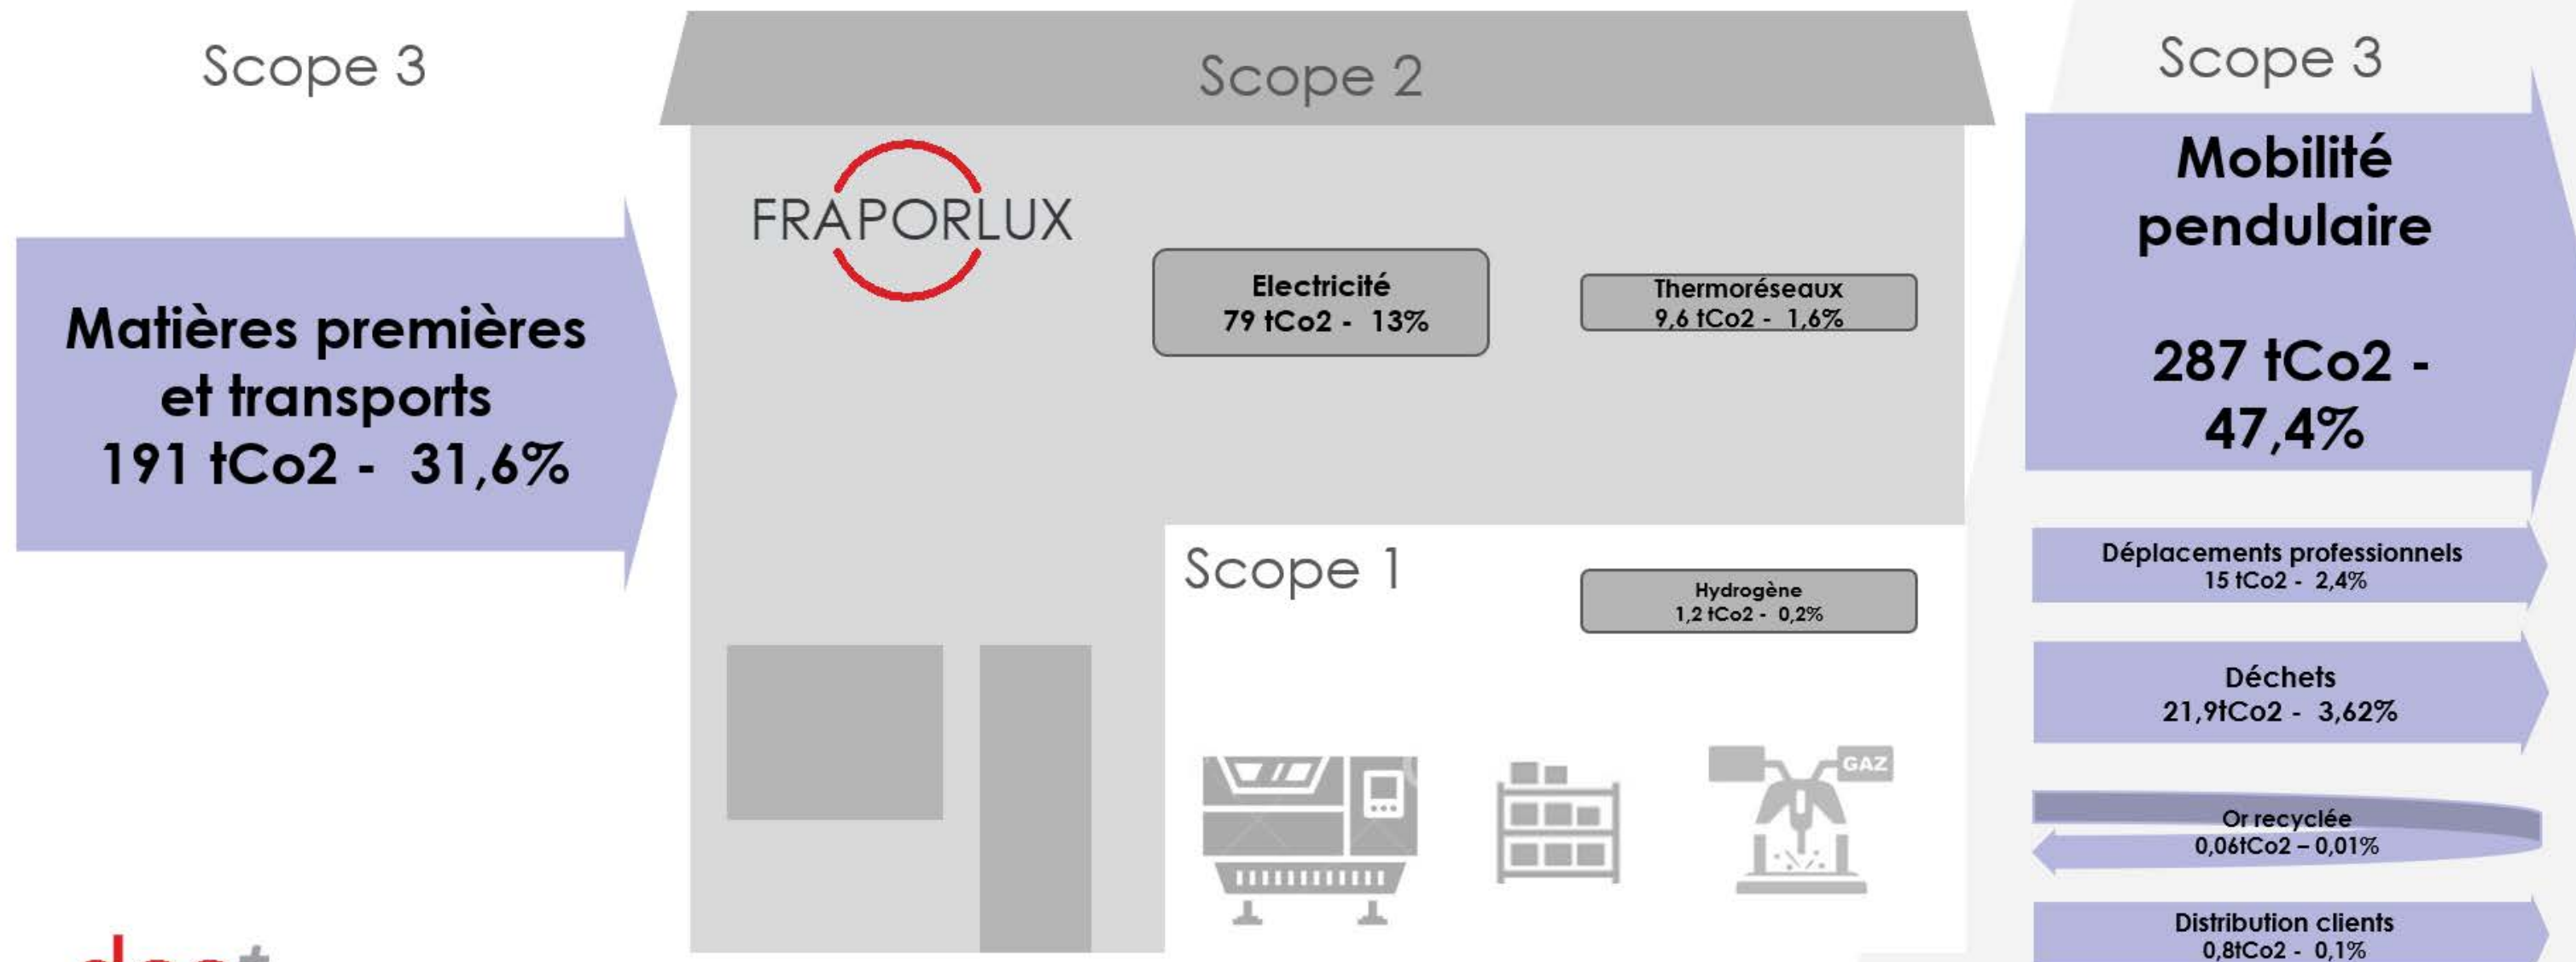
Scope 3

Matières premières et transports
191 tCo2 - 31,6%

Scope 2

FRAPORLUX

Electricité
79 tCo2 - 13%

Thermoréseaux
9,6 tCo2 - 1,6%

Scope 1

Hydrogène
1,2 tCo2 - 0,2%

GAZ

Scope 3

Mobilité pendulaire

287 tCo2 - 47,4%

Déplacements professionnels
15 tCo2 - 2,4%

Déchets
21,9tCo2 - 3,62%

Or recyclée
0,06tCo2 – 0,01%

Distribution clients
0,8tCo2 - 0,1%

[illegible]